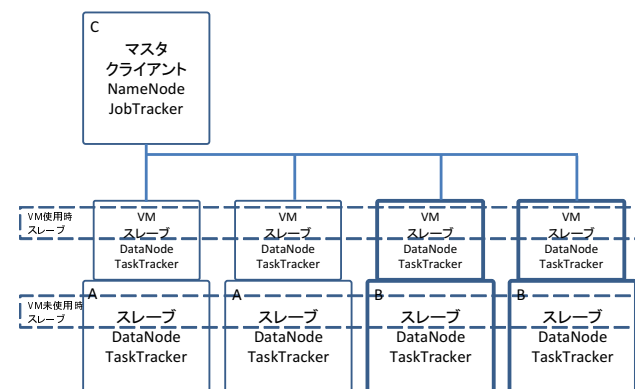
C
マスタ
クライアント
NameNode
JobTracker

VM使用時
スレーブ

VM
スレーブ
DataNode
TaskTracker

VM
スレーブ
DataNode
TaskTracker

VM
スレーブ
DataNode
TaskTracker

VM
スレーブ
DataNode
TaskTracker

VM未使用時
スレーブ

A
スレーブ
DataNode
TaskTracker

A
スレーブ
DataNode
TaskTracker

B
スレーブ
DataNode
TaskTracker

B
スレーブ
DataNode
TaskTracker